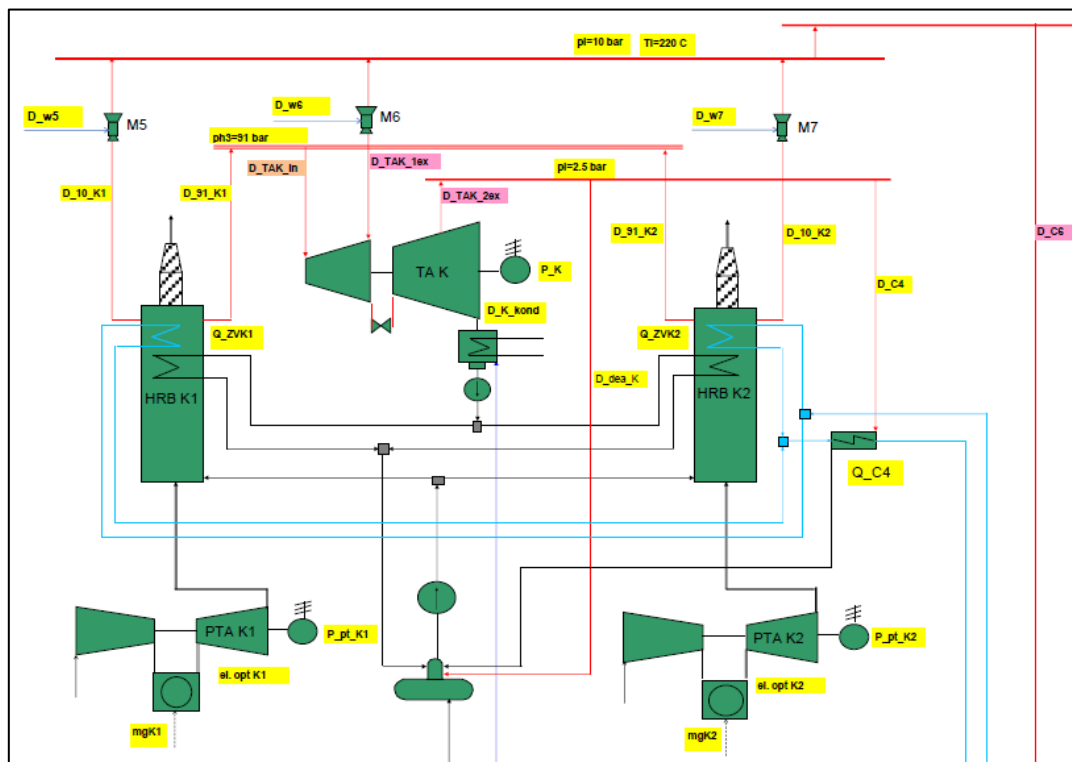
pl=10 bar
Tl=220 C
D_w5
M5
D_w6
M6
D_w7
M7
ph3=91 bar
D_TAK_in
D_TAK_1ex
pl=2.5 bar
D_TAK_2ex
D_10_K1
D_91_K1
D_91_K2
D_10_K2
D_C6
TA K
P_K
D_C4
D_K_kond
Q_ZVK1
Q_ZVK2
HRB K1
HRB K2
D_dea_K
Q_C4
PTA K1
P_pt_K1
el. opt K1
mgK1
PTA K2
P_pt_K2
el. opt K2
mgK2